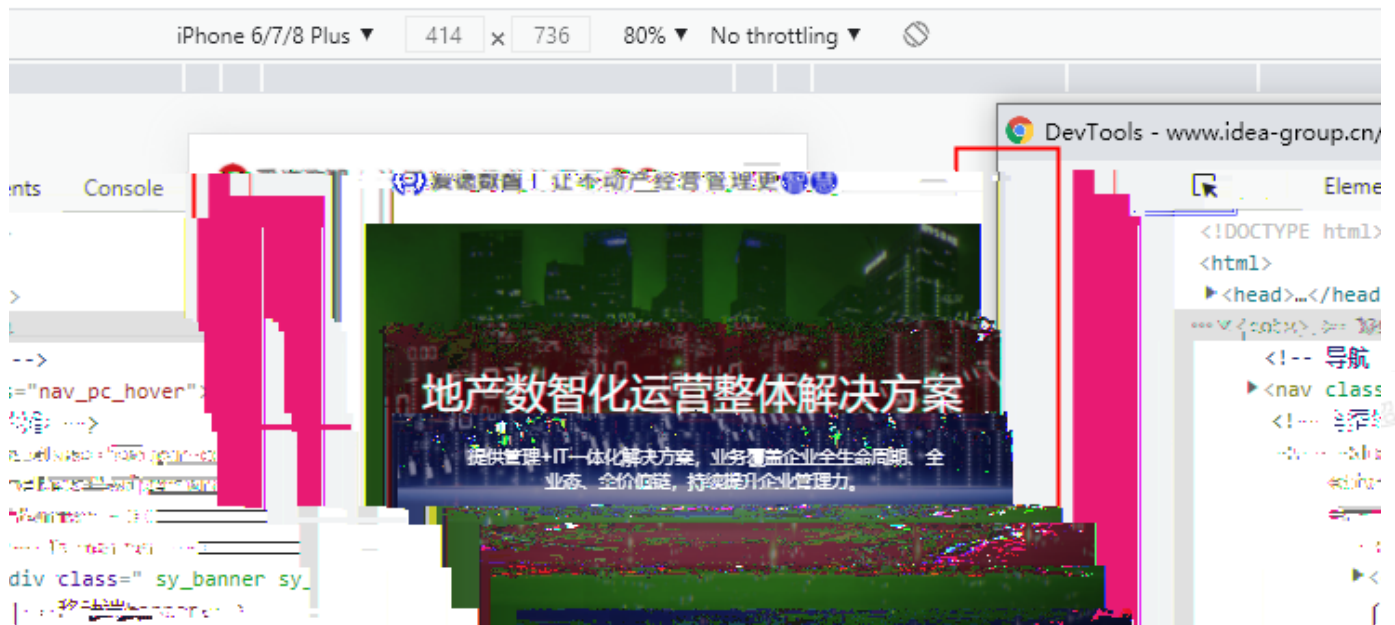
iPhone 6/7/8 Plus ▼ 414 × 736 80% ▼ No throttling ▼

ents Console

-->
="nav_pc_hover">
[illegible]
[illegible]
div class=" sy_banner sy_

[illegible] 让不动产经营管理更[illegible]

地产数智化运营整体解决方案

提供管理+IT一体化解决方案，业务覆盖企业全生命周期、全业态、全价值链，持续提升企业管理力。

DevTools - www.idea-group.cn/

Eleme

<!DOCTYPE html>
<html>
▶<head>…</head
<!-- 导航
▶<nav class